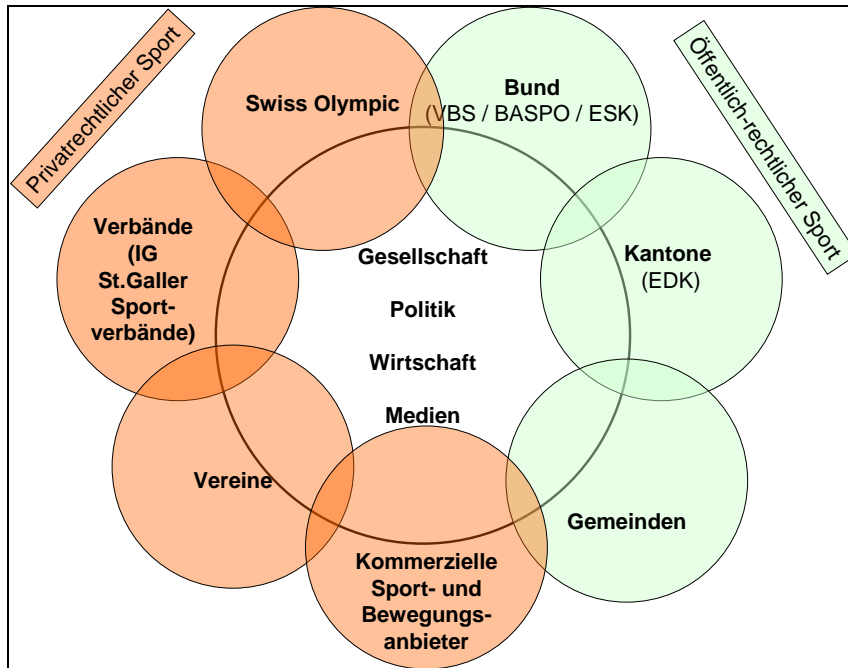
Privatrechtlicher Sport

Swiss Olympic

Bund (VBS / BASPO / ESK)

Öffentlich-rechtlicher Sport

Verbände (IG St.Galler Sportverbände)

Gesellschaft

Politik

Wirtschaft

Medien

Kantone (EDK)

Vereine

Gemeinden

Kommerzielle Sport- und Bewegungsanbieter